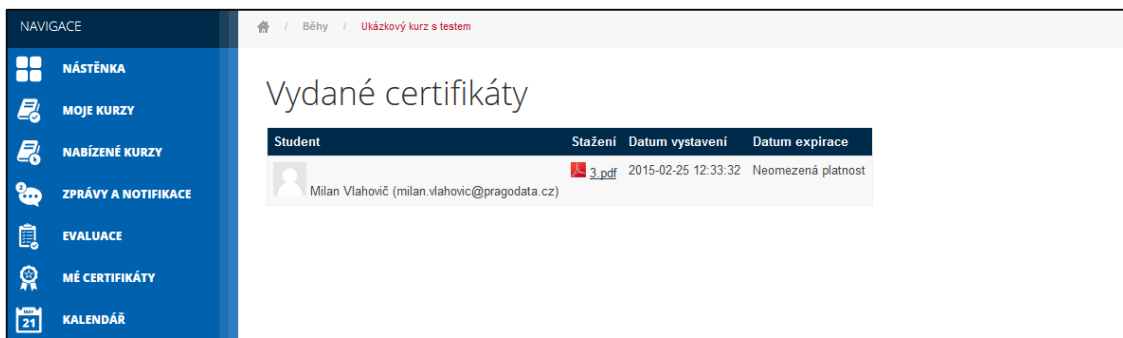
NAVIGACE

NÁSTĚNKA

MOJE KURZY

NABÍZENÉ KURZY

ZPRÁVY A NOTIFIKACE

EVALUACE

MÉ CERTIFIKÁTY

21 KALENDÁŘ

/ Běhy / Ukázkový kurz s testem

Vydané certifikáty

| Student | Stažení | Datum vystavení | Datum expirace |
|---|---|---|---|
| Milan Vlahovič (milan.vlahovic@pragodata.cz) | 3.pdf | 2015-02-25 12:33:32 | Neomezená platnost |